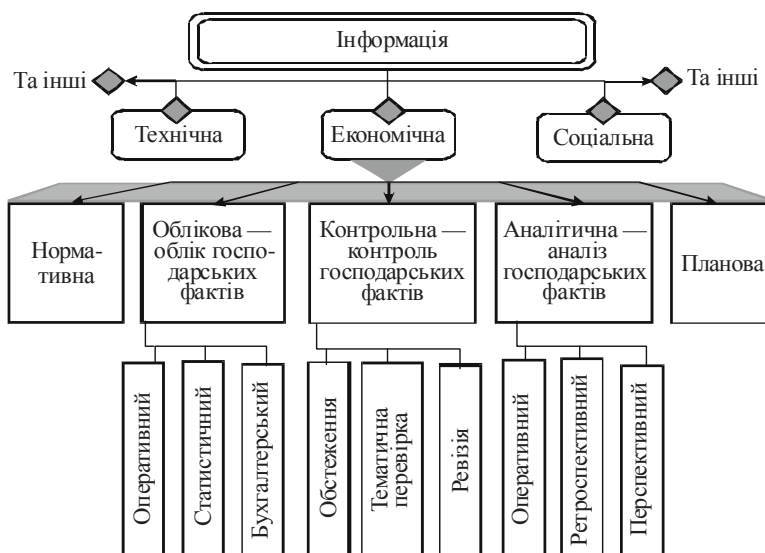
Інформація

Та інші

Та інші

Технічна

Економічна

Соціальна

Нормативна

Облікова — облік господарських фактів

Контрольна — контроль господарських фактів

Аналітична — аналіз господарських фактів

Планова

Оперативний

Статистичний

Бухгалтерський

Обстеження

Тематична перевірка

Ревізія

Оперативний

Ретроспективний

Перспективний